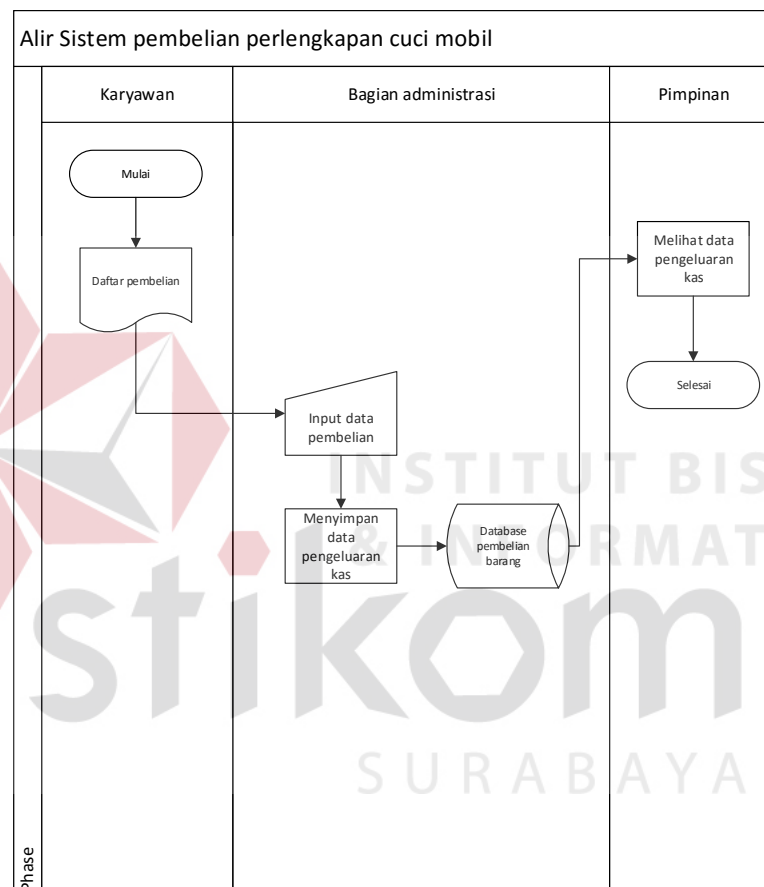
Alir Sistem pembelian perlengkapan cuci mobil

| Karyawan | Bagian administrasi | Pimpinan |
|---|---|---|

Mulai

Daftar pembelian

Input data pembelian

Menyimpan data pengeluaran kas

Database pembelian barang

Melihat data pengeluaran kas

Selesai

Phase

INSTITUT BIS & INFORMAT

stikom

SURABAYA